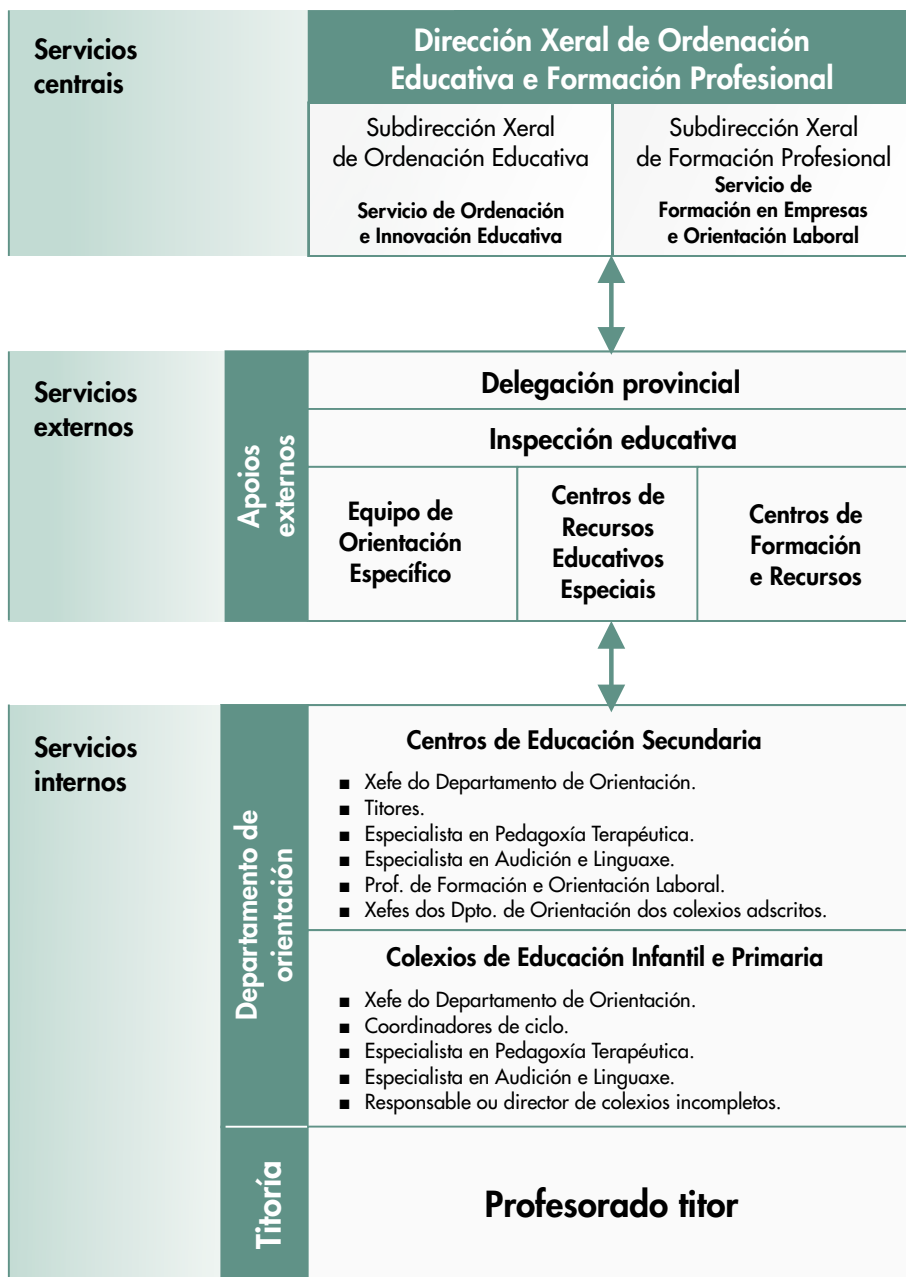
Servicios centrais

Dirección Xeral de Ordenación Educativa e Formación Profesional

Subdirección Xeral de Ordenación Educativa

Servicio de Ordenación e Innovación Educativa

Subdirección Xeral de Formación Profesional

Servicio de Formación en Empresas e Orientación Laboral

Servicios externos

Apoios externos

Delegación provincial

Inspección educativa

Equipo de Orientación Específico

Centros de Recursos Educativos Especiais

Centros de Formación e Recursos

Servicios internos

Departamento de orientación

Centros de Educación Secundaria

- Xefe do Departamento de Orientación.
- Titores.
- Especialista en Pedagoxía Terapéutica.
- Especialista en Audición e Linguaxe.
- Prof. de Formación e Orientación Laboral.
- Xefes dos Dpto. de Orientación dos colexios adscritos.

Colexios de Educación Infantil e Primaria

- Xefe do Departamento de Orientación.
- Coordinadores de ciclo.
- Especialista en Pedagoxía Terapéutica.
- Especialista en Audición e Linguaxe.
- Responsable ou director de colexios incompletos.

Titoría

Profesorado titor